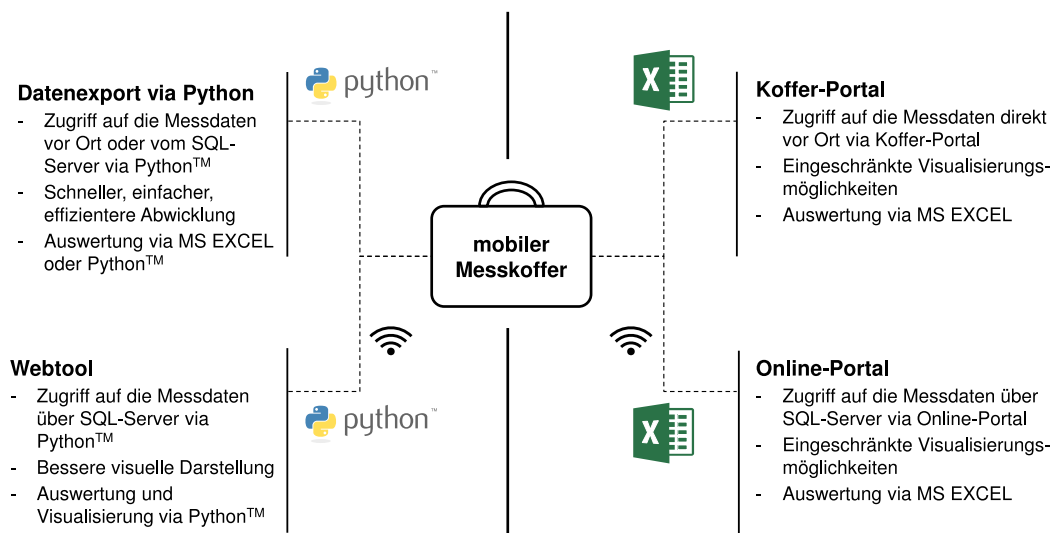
python™

Datenexport via Python
- Zugriff auf die Messdaten vor Ort oder vom SQL-Server via Python$^{TM}$
- Schneller, einfacher, effizientere Abwicklung
- Auswertung via MS EXCEL oder Python$^{TM}$

X

Koffer-Portal
- Zugriff auf die Messdaten direkt vor Ort via Koffer-Portal
- Eingeschränkte Visualisierungsmöglichkeiten
- Auswertung via MS EXCEL

mobiler Messkoffer

Webtool
- Zugriff auf die Messdaten über SQL-Server via Python$^{TM}$
- Bessere visuelle Darstellung
- Auswertung und Visualisierung via Python$^{TM}$

python™

Online-Portal
- Zugriff auf die Messdaten über SQL-Server via Online-Portal
- Eingeschränkte Visualisierungsmöglichkeiten
- Auswertung via MS EXCEL

X